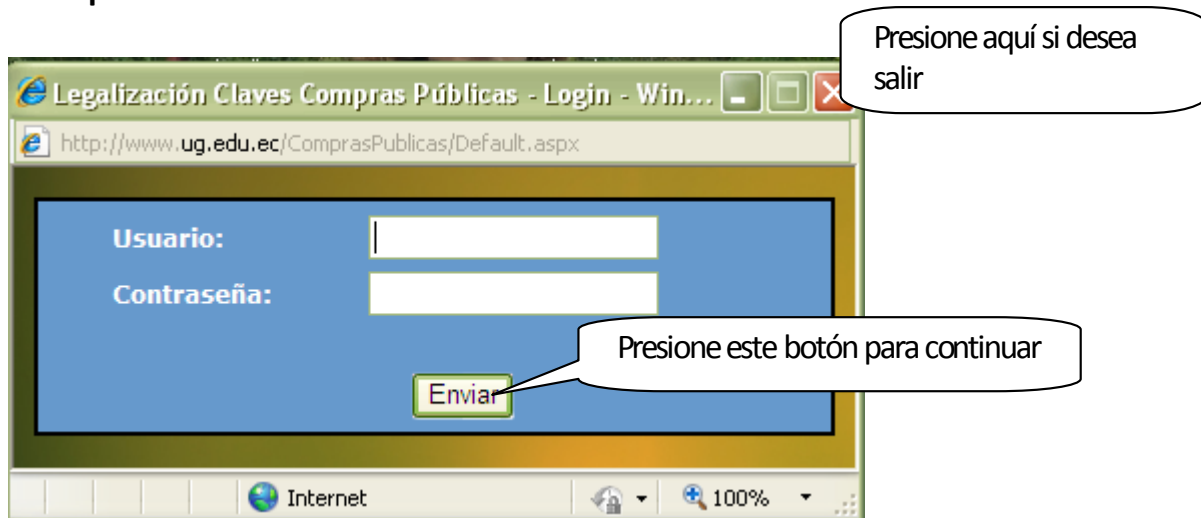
Legalización Claves Compras Públicas - Login - Win...

Presione aquí si desea salir

http://www.ug.edu.ec/ComprasPublicas/Default.aspx

Usuario:

Contraseña:

Presione este botón para continuar

Enviar

Internet

100%